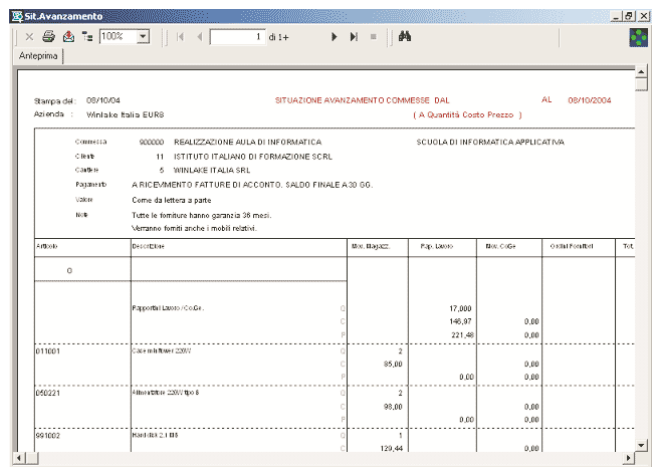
Sit.Avanzamento

100%

1 di 1+

Anteprima

Stampa del: 08/10/04 SITUAZIONE AVANZAMENTO COMMESSE DAL AL 08/10/2004
Azienda : Winlake Italia EURO ( A Quantità Costo Prezzo )

Commessa 900000 REALIZZAZIONE AULA DI INFORMATICA SCUOLA DI INFORMATICA APPLICATIVA
Cliente 11 ISTITUTO ITALIANO DI FORMAZIONE SCRL
Cantiere 5 WINLAKE ITALIA SRL
Pagamento A RICEVIMENTO FATTURE DI ACCONTO, SALDO FINALE A 30 GG.
Valore Come da lettera a parte
Note Tutte le forniture hanno garanzia 36 mesi.
Verranno forniti anche i mobili relativi.

| Articolo | Descrizione | | Mov. Magazz. | Rap. Lavoro | Mov. CoGe | Ordini Fornitori | Tot. |
|---|---|---|---|---|---|---|---|
| 0 | | | | | | | |
| | Rapporti Lavoro / Co.Ge. | Q | | 17,000 | | | |
| | | C | | 146,07 | 0,00 | | |
| | | P | | 221,48 | 0,00 | | |
| 011001 | Case minitower 220W | Q | 2 | | | | |
| | | C | 85,00 | | 0,00 | | |
| | | P | | 0,00 | 0,00 | | |
| 050221 | Alimentatore 220W tipo 8 | Q | 2 | | | | |
| | | C | 98,00 | | 0,00 | | |
| | | P | | 0,00 | 0,00 | | |
| 991002 | Hard disk 2,1 GB | Q | 1 | | | | |
| | | C | 129,44 | | 0,00 | | |